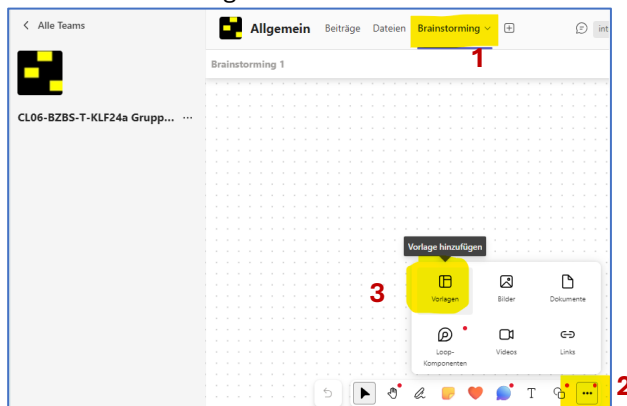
< Alle Teams

CL06-BZBS-T-KLF24a Grupp... ···

Allgemein Beiträge Dateien Brainstorming

int

1

Brainstorming 1

Vorlage hinzufügen

3

Vorlagen

Bilder

Dokumente

Loop-Komponenten

Videos

Links

T

···

2